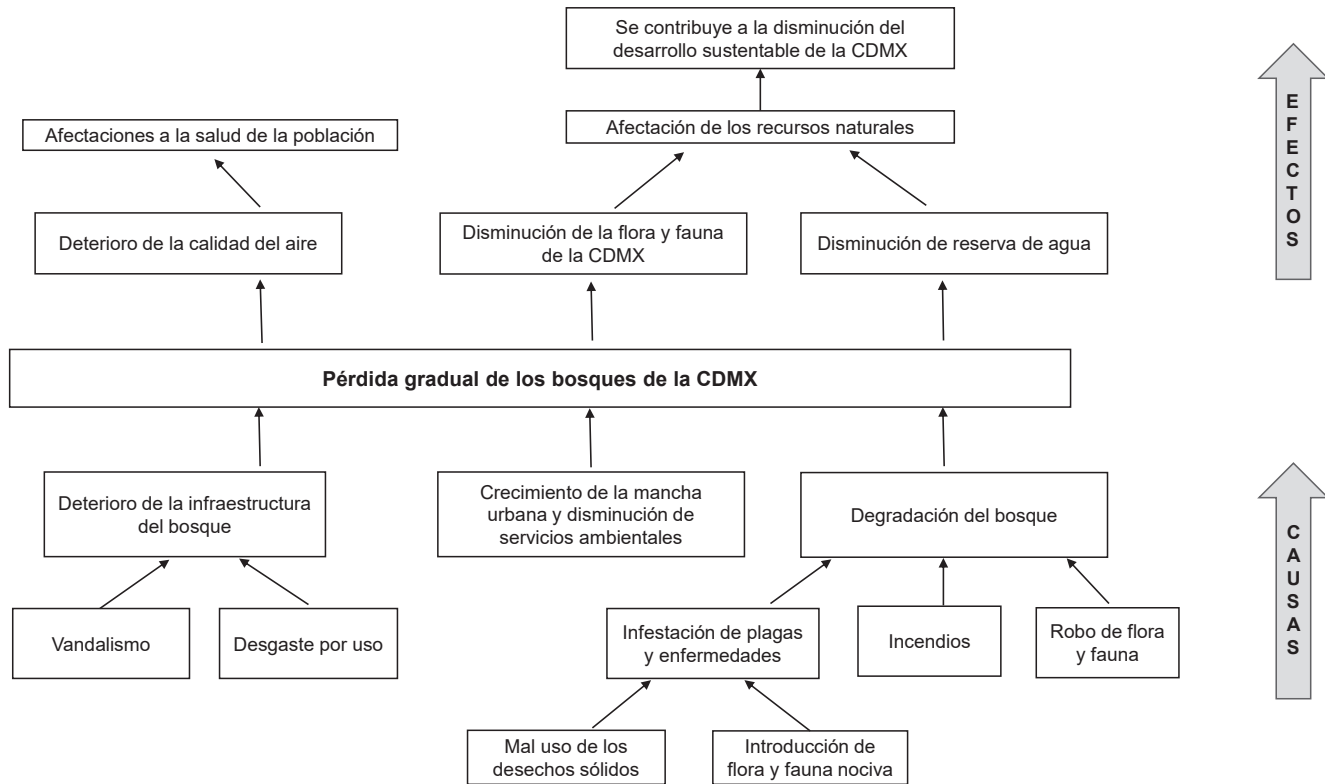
Se contribuye a la disminución del desarrollo sustentable de la CDMX

EFECTOS

Afectaciones a la salud de la población

Afectación de los recursos naturales

Deterioro de la calidad del aire

Disminución de la flora y fauna de la CDMX

Disminución de reserva de agua

**Pérdida gradual de los bosques de la CDMX**

Deterioro de la infraestructura del bosque

Crecimiento de la mancha urbana y disminución de servicios ambientales

Degradación del bosque

CAUSAS

Vandalismo

Desgaste por uso

Infestación de plagas y enfermedades

Incendios

Robo de flora y fauna

Mal uso de los desechos sólidos

Introducción de flora y fauna nociva